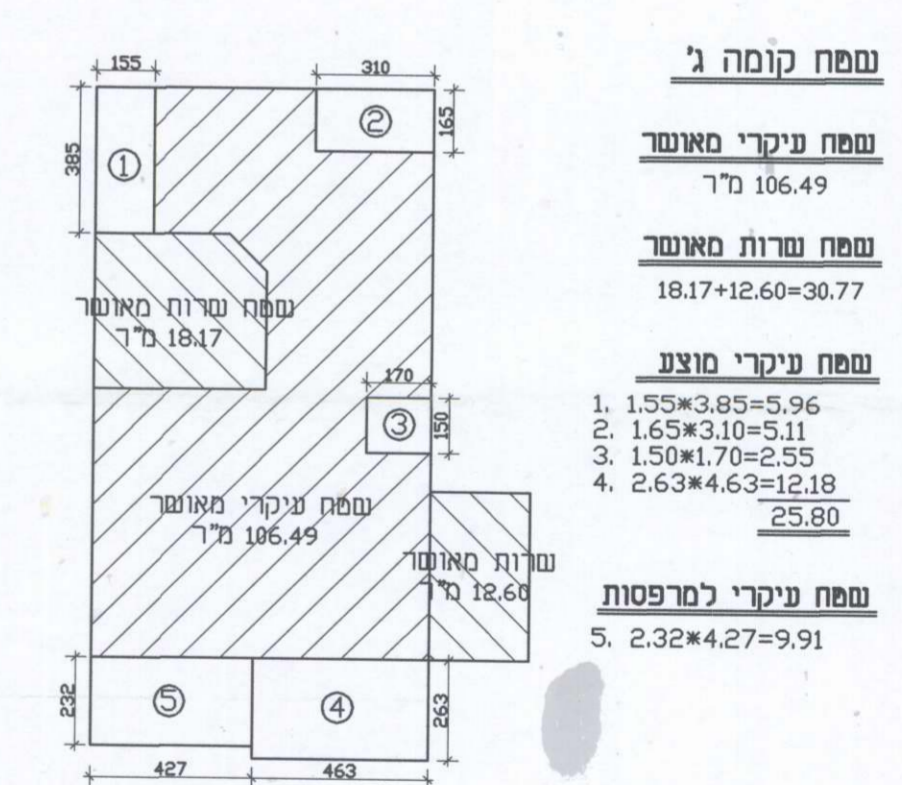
שטח קומה ג'

שטח עיקרי מאושר
106.49 מ"ר

שטח שרות מאושר
18.17+12.60=30.77

שטח עיקרי מוצע
1. 1.55*3.85=5.96
2. 1.65*3.10=5.11
3. 1.50*1.70=2.55
4. 2.63*4.63=12.18
25.80

שטח עיקרי למרפסות
5. 2.32*4.27=9.91

155
310
385
165
① ② ③ ④ ⑤
שטח שרות מאושר
18.17 מ"ר
170
150
שטח עיקרי מאושר
106.49 מ"ר
שרות מאושר
12.60 מ"ר
232
263
427
463